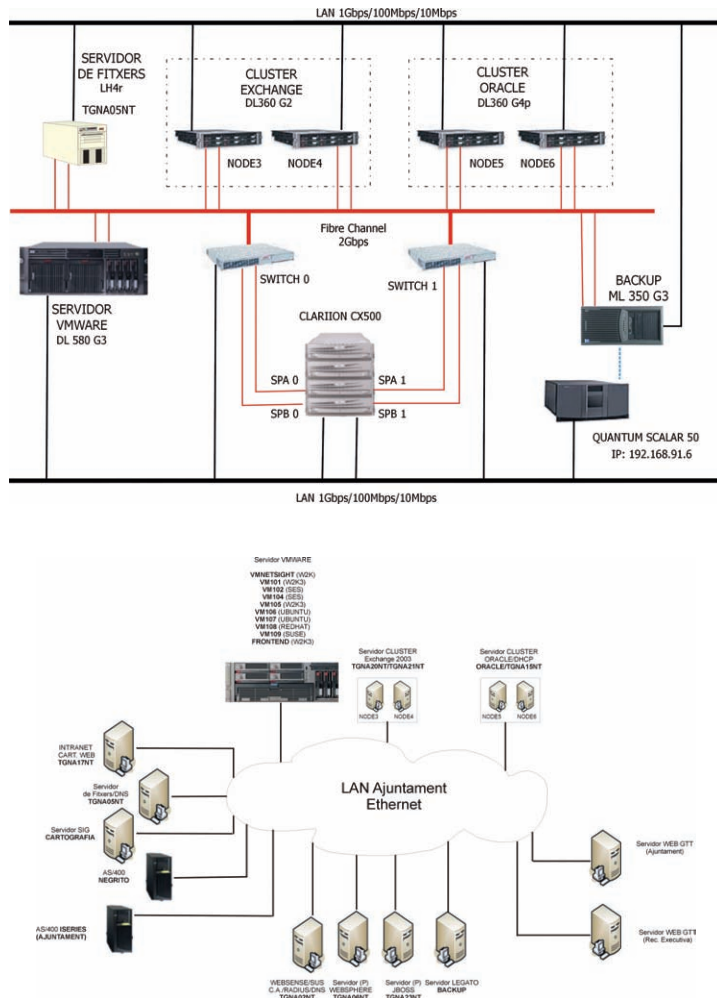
LAN 1Gbps/100Mbps/10Mbps

SERVIDOR DE FITXERS LH4r TGNA05NT

CLUSTER EXCHANGE DL360 G2

NODE3 NODE4

CLUSTER ORACLE DL360 G4p

NODE5 NODE6

Fibre Channel 2Gbps

SERVIDOR VMWARE DL 580 G3

SWITCH 0

SWITCH 1

CLARIION CX500

SPA 0 SPA 1

SPB 0 SPB 1

BACKUP ML 350 G3

QUANTUM SCALAR 50 IP: 192.168.91.6

LAN 1Gbps/100Mbps/10Mbps

Servidor VMWARE

VMNETSIGHT (W2K)
VM101 (W2K3)
VM102 (SES)
VM104 (SES)
VM105 (W2K3)
VM106 (UBUNTU)
VM107 (UBUNTU)
VM108 (REDHAT)
VM109 (SUSE)
FRONTEND (W2K3)

Servidor CLUSTER Exchange 2003 TGNA20NT/TGNA21NT

NODE3 NODE4

Servidor CLUSTER ORACLE/DHCP ORACLE/TGNA19NT

NODE5 NODE6

INTRANET CART. WEB TGNA17NT

Servidor de Fitxers/DNS TGNA05NT

Servidor SIG CARTOGRAFIA

AS/400 NEGRITO

AS/400 ISERIES (AJUNTAMENT)

LAN Ajuntament Ethernet

Servidor WEB GTT (Ajuntament)

Servidor WEB GTT (Rec. Executiva)

WEBSENSE/SUS C.A./RADIUS/DNS TGNA02NT

Servidor (P) WEBSPHERE TGNA06NT

Servidor (P) JBOSS TGNA22NT

Servidor LEGATO BACKUP